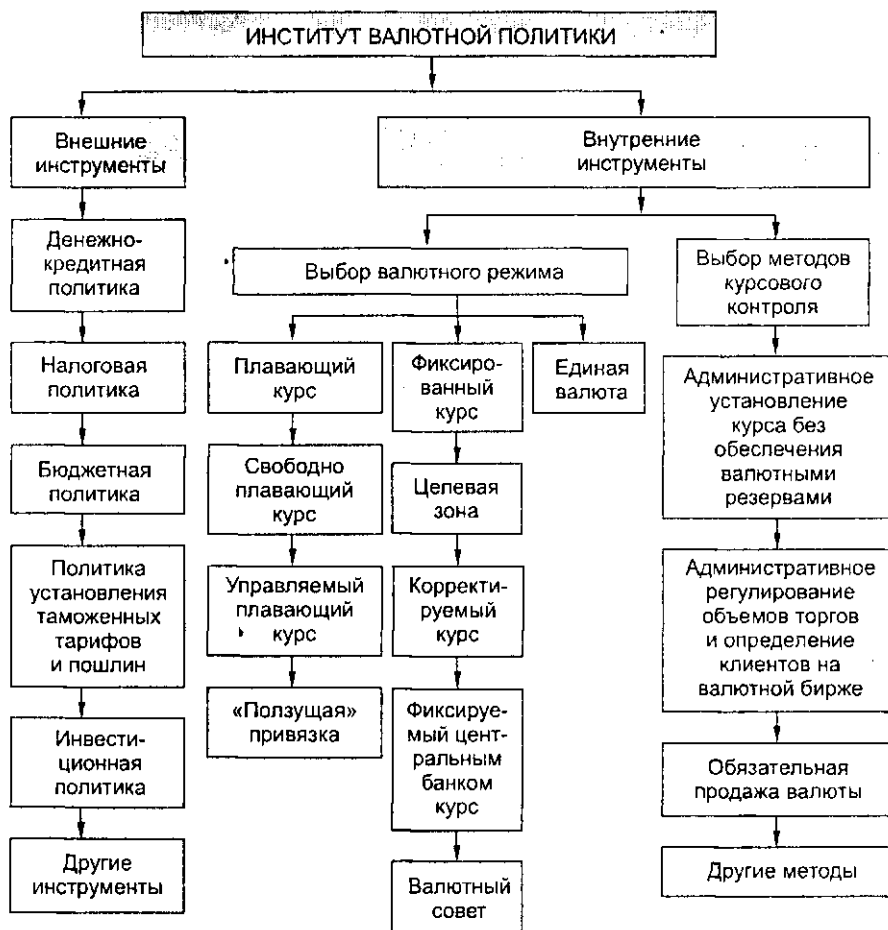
ИНСТИТУТ ВАЛЮТНОЙ ПОЛИТИКИ

Внешние инструменты

Денежно-кредитная политика

Налоговая политика

Бюджетная политика

Политика установления таможенных тарифов и пошлин

Инвестиционная политика

Другие инструменты

Внутренние инструменты

Выбор валютного режима

Плавающий курс

Свободно плавающий курс

Управляемый плавающий курс

«Ползущая» привязка

Фиксированный курс

Целевая зона

Корректируемый курс

Фиксируемый центральным банком курс

Валютный совет

Единая валюта

Выбор методов курсового контроля

Административное установление курса без обеспечения валютными резервами

Административное регулирование объемов торгов и определение клиентов на валютной бирже

Обязательная продажа валюты

Другие методы